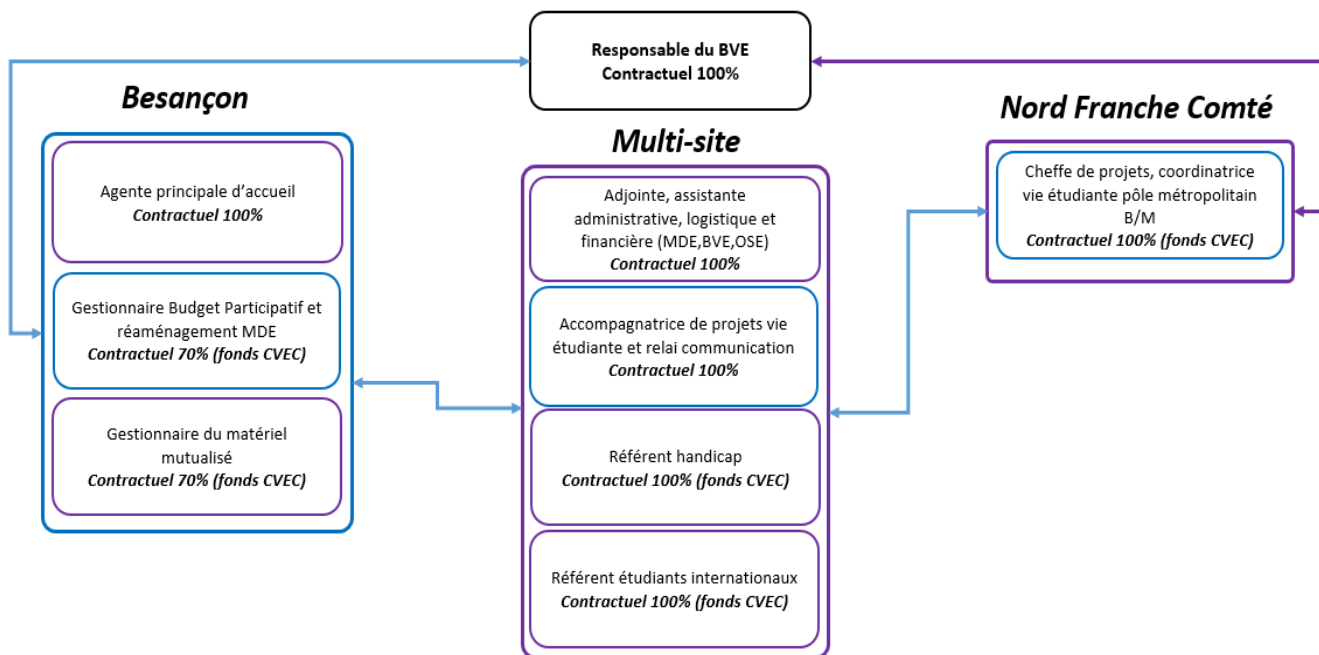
Responsable du BVE
Contractuel 100%

Besançon

Agente principale d'accueil
Contractuel 100%

Gestionnaire Budget Participatif et réaménagement MDE
Contractuel 70% (fonds CVEC)

Gestionnaire du matériel mutualisé
Contractuel 70% (fonds CVEC)

Multi-site

Adjointe, assistante administrative, logistique et financière (MDE,BVE,OSE)
Contractuel 100%

Accompagnatrice de projets vie étudiante et relai communication
Contractuel 100%

Référent handicap
Contractuel 100% (fonds CVEC)

Référent étudiants internationaux
Contractuel 100% (fonds CVEC)

Nord Franche Comté

Cheffe de projets, coordinatrice vie étudiante pôle métropolitain B/M
Contractuel 100% (fonds CVEC)